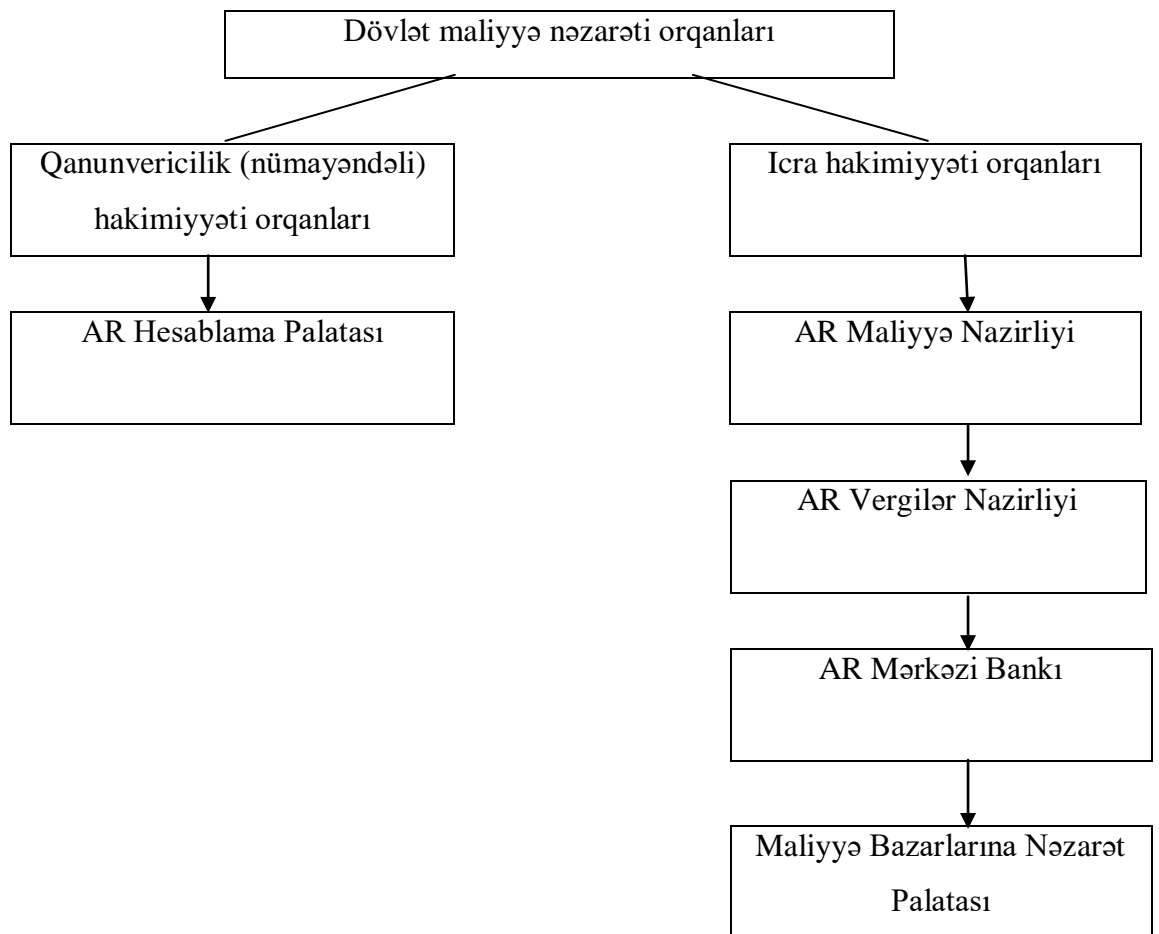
Dövlət maliyyə nəzarəti orqanları

Qanunvericilik (nümayəndəli) hakimiyyəti orqanları

AR Hesablama Palatası

Icra hakimiyyəti orqanları

AR Maliyyə Nazirliyi

AR Vergilər Nazirliyi

AR Mərkəzi Bankı

Maliyyə Bazarlarına Nəzarət Palatası